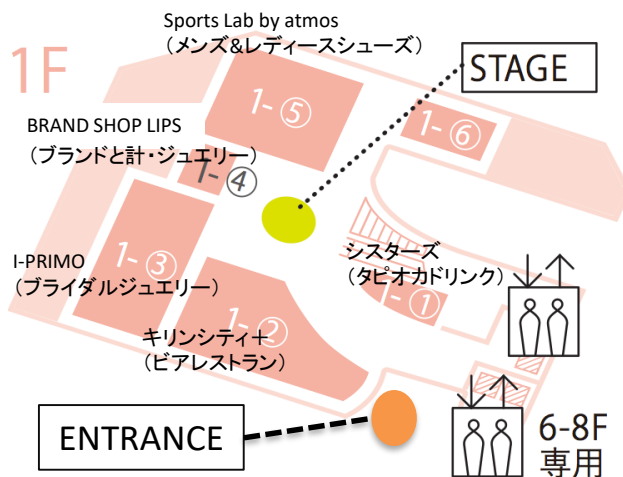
1F

Sports Lab by atmos
（メンズ&レディースシューズ）

STAGE

1-⑤

1-⑥

BRAND SHOP LIPS
（ブランドと計・ジュエリー）

1-④

1-③

I-PRIMO
（ブライダルジュエリー）

1-②

キリンシティ＋
（ビアレストラン）

シスターズ
（タピオカドリンク）

1-①

ENTRANCE

6-8F
専用